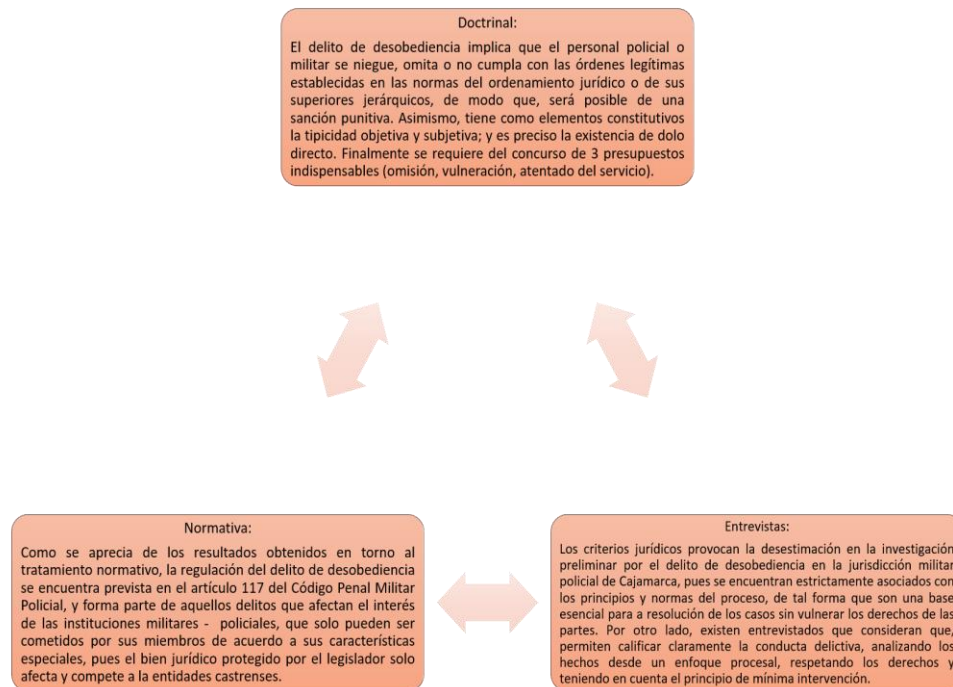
Doctrinal:

El delito de desobediencia implica que el personal policial o militar se niegue, omita o no cumpla con las órdenes legítimas establecidas en las normas del ordenamiento jurídico o de sus superiores jerárquicos, de modo que, será posible de una sanción punitiva. Asimismo, tiene como elementos constitutivos la tipicidad objetiva y subjetiva; y es preciso la existencia de dolo directo. Finalmente se requiere del concurso de 3 presupuestos indispensables (omisión, vulneración, atentado del servicio).

Normativa:

Como se aprecia de los resultados obtenidos en torno al tratamiento normativo, la regulación del delito de desobediencia se encuentra prevista en el artículo 117 del Código Penal Militar Policial, y forma parte de aquellos delitos que afectan el interés de las instituciones militares - policiales, que solo pueden ser cometidos por sus miembros de acuerdo a sus características especiales, pues el bien jurídico protegido por el legislador solo afecta y compete a la entidades castrenses.

Entrevistas:

Los criterios jurídicos provocan la desestimación en la investigación preliminar por el delito de desobediencia en la jurisdicción militar policial de Cajamarca, pues se encuentran estrictamente asociados con los principios y normas del proceso, de tal forma que son una base esencial para a resolución de los casos sin vulnerar los derechos de las partes. Por otro lado, existen entrevistados que consideran que, permiten calificar claramente la conducta delictiva, analizando los hechos desde un enfoque procesal, respetando los derechos y teniendo en cuenta el principio de mínima intervención.